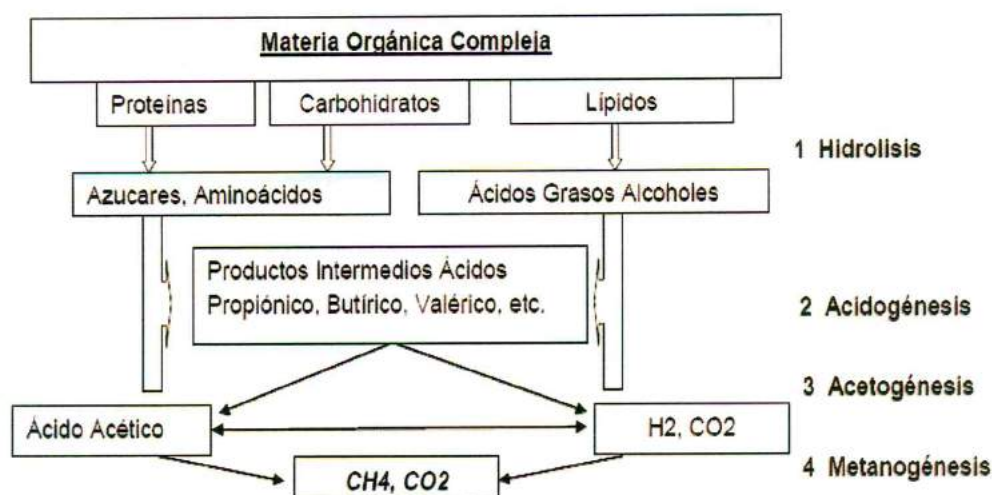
Materia Orgánica Compleja

Proteinas

Carbohidratos

Lípidos

1 Hidrolisis

Azucares, Aminoácidos

Ácidos Grasos Alcoholes

Productos Intermedios Ácidos
Propiónico, Butírico, Valérico, etc.

2 Acidogénesis

3 Acetogénesis

Ácido Acético

H2, CO2

4 Metanogénesis

CH4, CO2